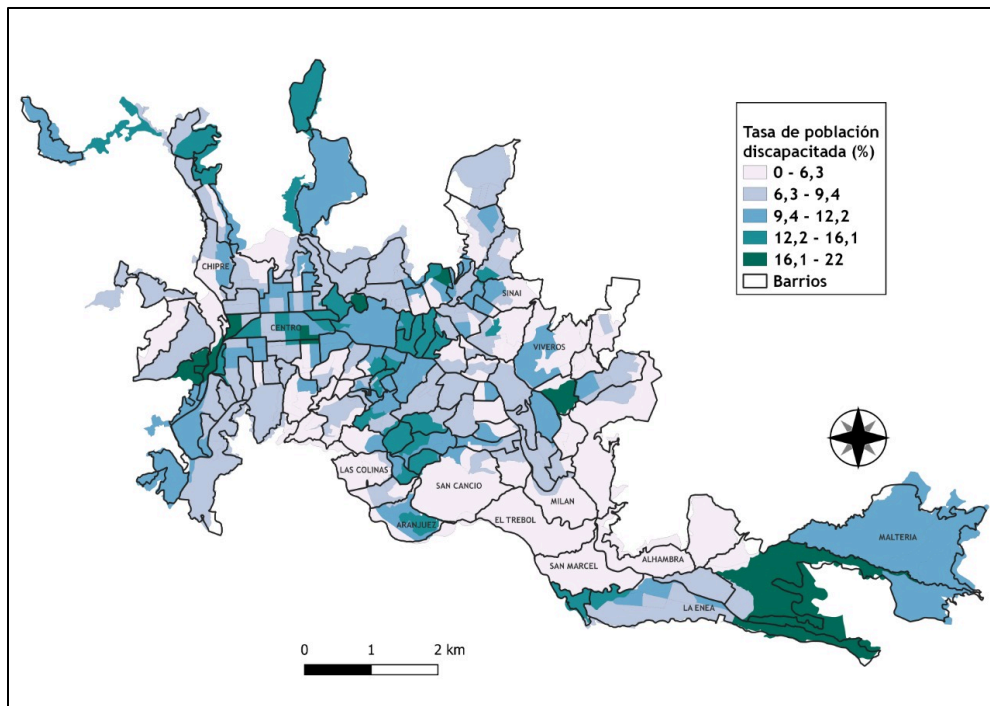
Tasa de población discapacitada (%)
0 - 6,3
6,3 - 9,4
9,4 - 12,2
12,2 - 16,1
16,1 - 22
Barrios

CHIPRE
CENTRO
SINAI
VIVEROS
LAS COLINAS
SAN CANCIO
MILAN
ARANJUEZ
EL TREBOL
SAN MARCEL
ALHAMBRA
LA ENEA
MALTERIA

0 1 2 km